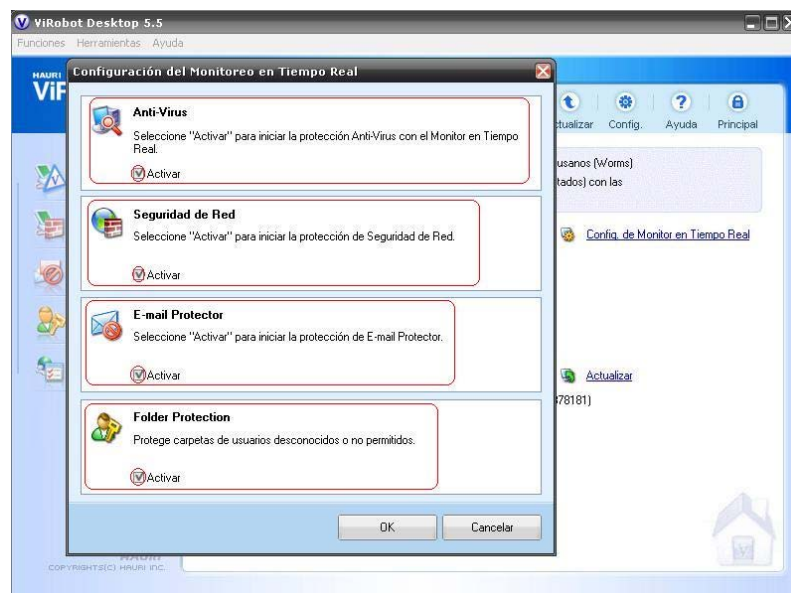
ViRobot Desktop 5.5

Funciones Herramientas Ayuda

HAURI
ViF

Configuración del Monitoreo en Tiempo Real

Anti-Virus
Seleccione "Activar" para iniciar la protección Anti-Virus con el Monitor en Tiempo Real.
Activar

Seguridad de Red
Seleccione "Activar" para iniciar la protección de Seguridad de Red.
Activar

E-mail Protector
Seleccione "Activar" para iniciar la protección de E-mail Protector.
Activar

Folder Protection
Protege carpetas de usuarios desconocidos o no permitidos.
Activar

OK Cancelar

ctualizar Config. Ayuda Principal

usanos (Worms)
tados) con las

Config. de Monitor en Tiempo Real

Actualizar

78181)

HAURI
COPYRIGHTS(C) HAURI INC.